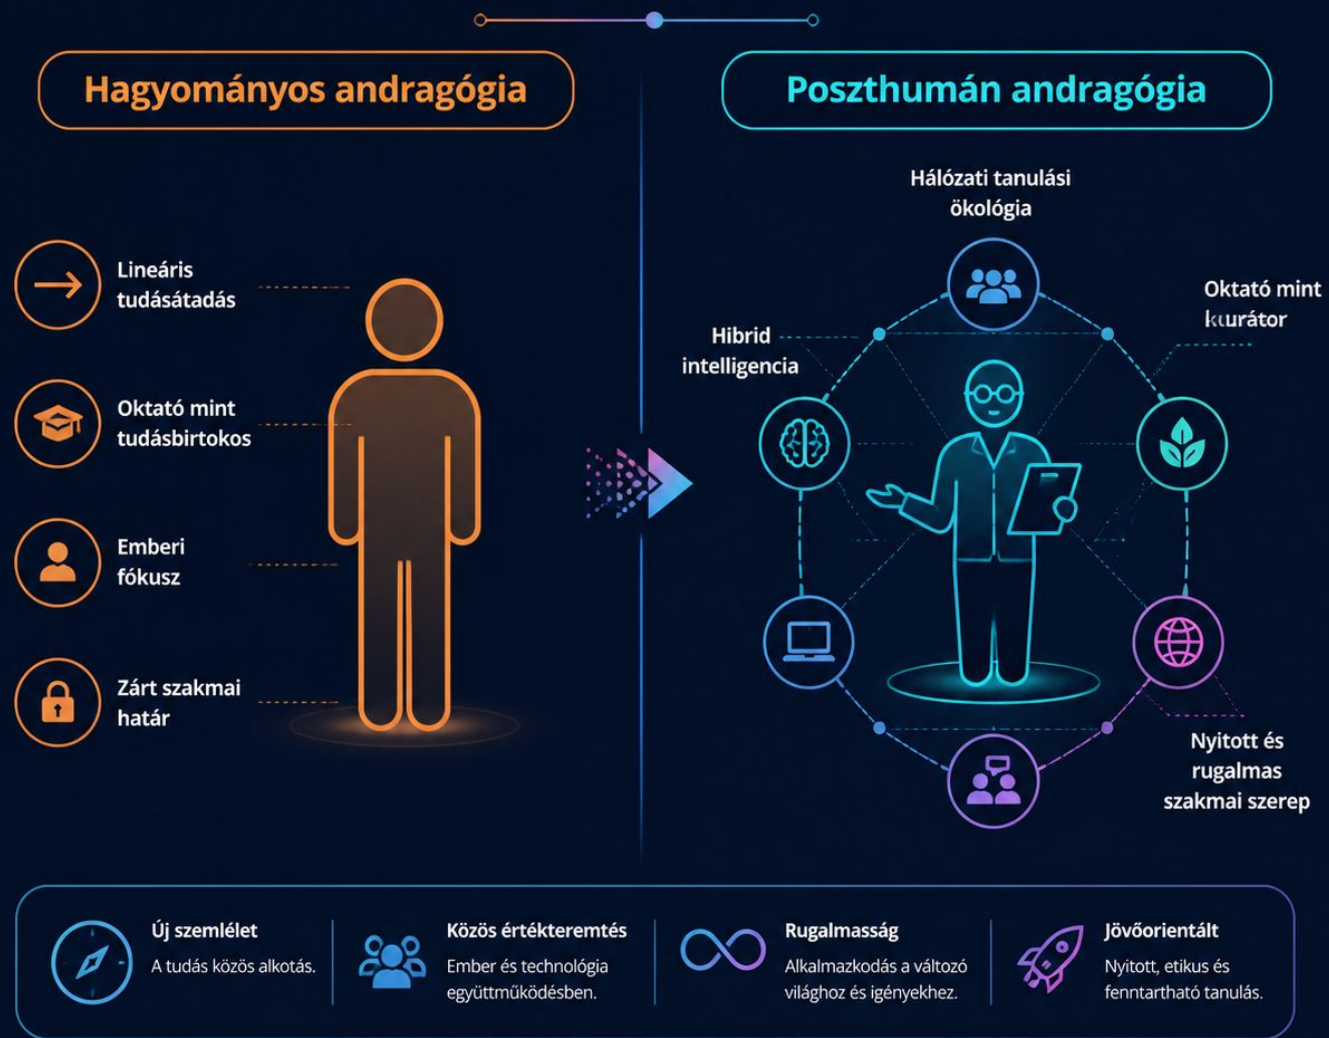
Hagyományos andragógia

Poszthumán andragógia

Lineáris tudásátadás

Oktató mint tudásbirtokos

Emberi fókusz

Zárt szakmai határ

Hálózati tanulási ökológia

Hibrid intelligencia

Oktató mint kurátor

Nyitott és rugalmas szakmai szerep

Új szemlélet
A tudás közös alkotás.

Közös értékteremtés
Ember és technológia együttműködésben.

Rugalmasság
Alkalmazkodás a változó világhoz és igényekhez.

Jövőorientált
Nyitott, etikus és fenntartható tanulás.